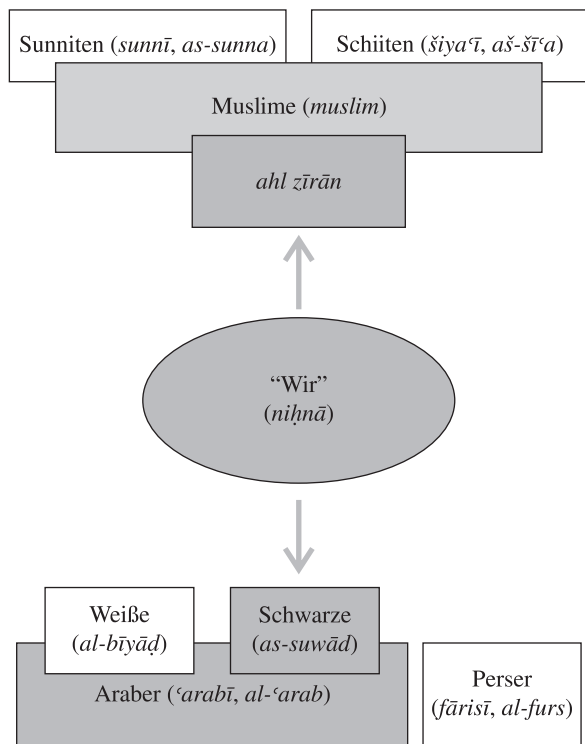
Sunniten (*sunnī*, *as-sunna*)

Schiiten (*šiyaʿī*, *aš-šīʿa*)

Muslime (*muslim*)

*ahl zīrān*

"Wir" (*niḥnā*)

Weiße (*al-bīyāḍ*)

Schwarze (*as-suwād*)

Araber (*ʿarabī*, *al-ʿarab*)

Perser (*fārisī*, *al-furs*)